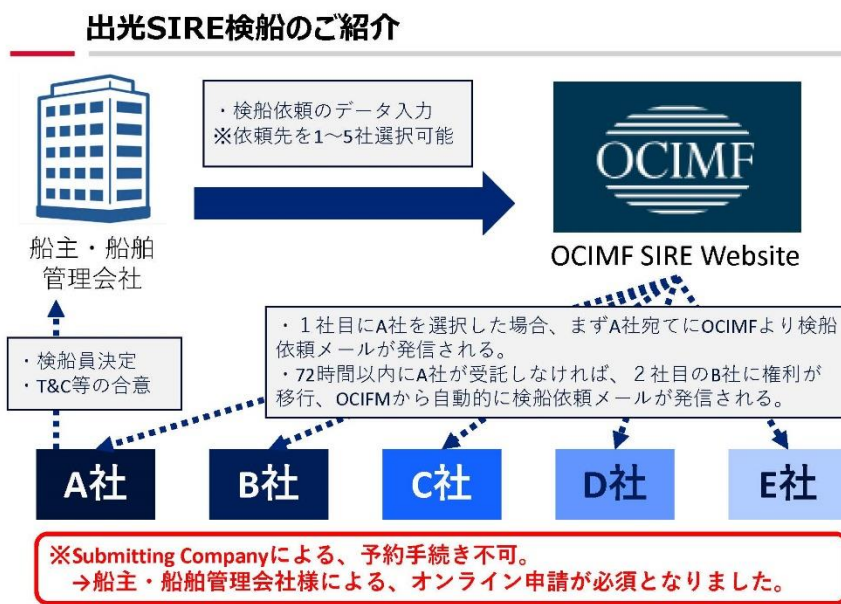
出光SIRE検船のご紹介

・検船依頼のデータ入力
※依頼先を1～5社選択可能

OCIMF

船主・船舶管理会社

OCIMF SIRE Website

・1社目にA社を選択した場合、まずA社宛てにOCIMFより検船依頼メールが発信される。
・72時間以内にA社が受託しなければ、2社目のB社に権利が移行、OCIFMから自動的に検船依頼メールが発信される。

・検船員決定
・T&C等の合意

A社

B社

C社

D社

E社

※Submitting Companyによる、予約手続き不可。
→船主・船舶管理会社様による、オンライン申請が必須となりました。